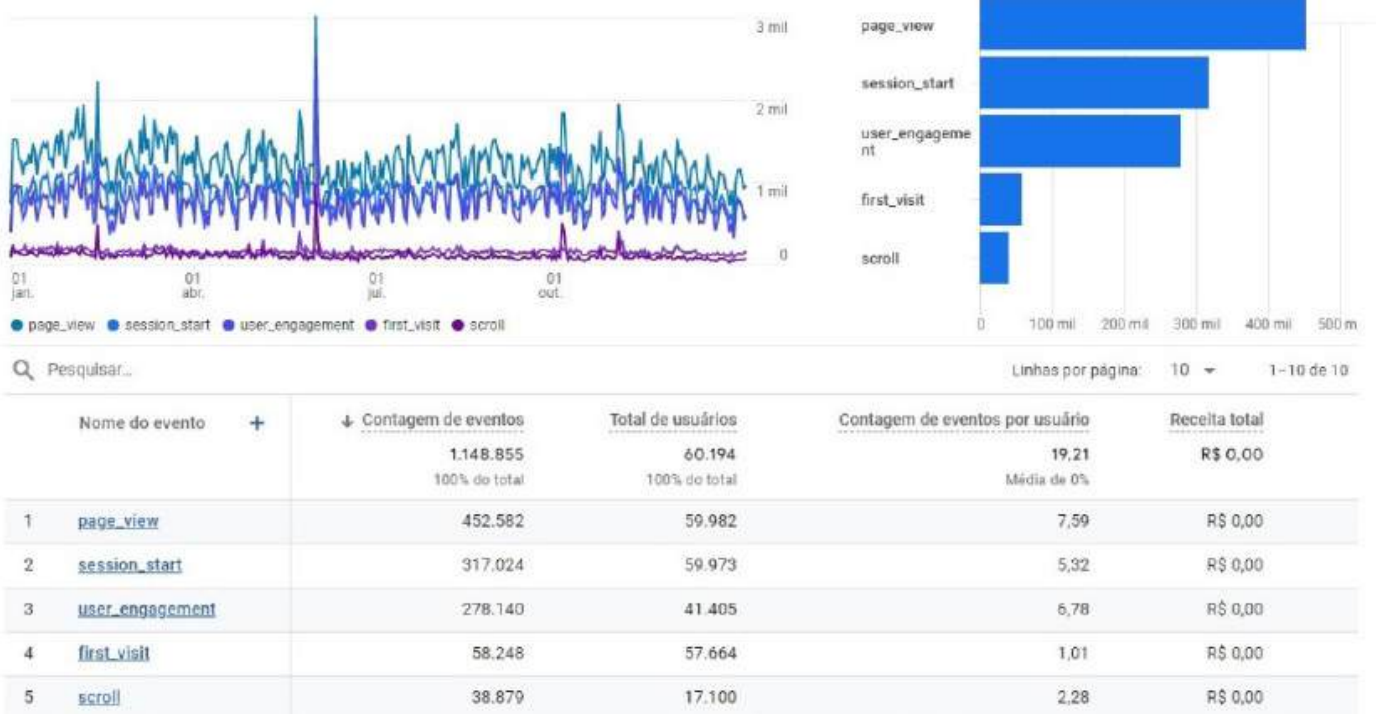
3 mil
2 mil
1 mil
0
01 jan.
01 abr.
01 jul.
01 out.
page_view session_start user_engagement first_visit scroll

page_view
session_start
user_engagement
first_visit
scroll
0 100 mil 200 mil 300 mil 400 mil 500 m

Pesquisar...
Linhas por página: 10 1-10 de 10

| | Nome do evento + | ↓ Contagem de eventos | Total de usuários | Contagem de eventos por usuário | Receita total |
|---|---|---|---|---|---|
| | | 1.148.855 100% do total | 60.194 100% do total | 19,21 Média de 0% | R$ 0,00 |
| 1 | page_view | 452.582 | 59.982 | 7,59 | R$ 0,00 |
| 2 | session_start | 317.024 | 59.973 | 5,32 | R$ 0,00 |
| 3 | user_engagement | 278.140 | 41.405 | 6,78 | R$ 0,00 |
| 4 | first_visit | 58.248 | 57.664 | 1,01 | R$ 0,00 |
| 5 | scroll | 38.879 | 17.100 | 2,28 | R$ 0,00 |